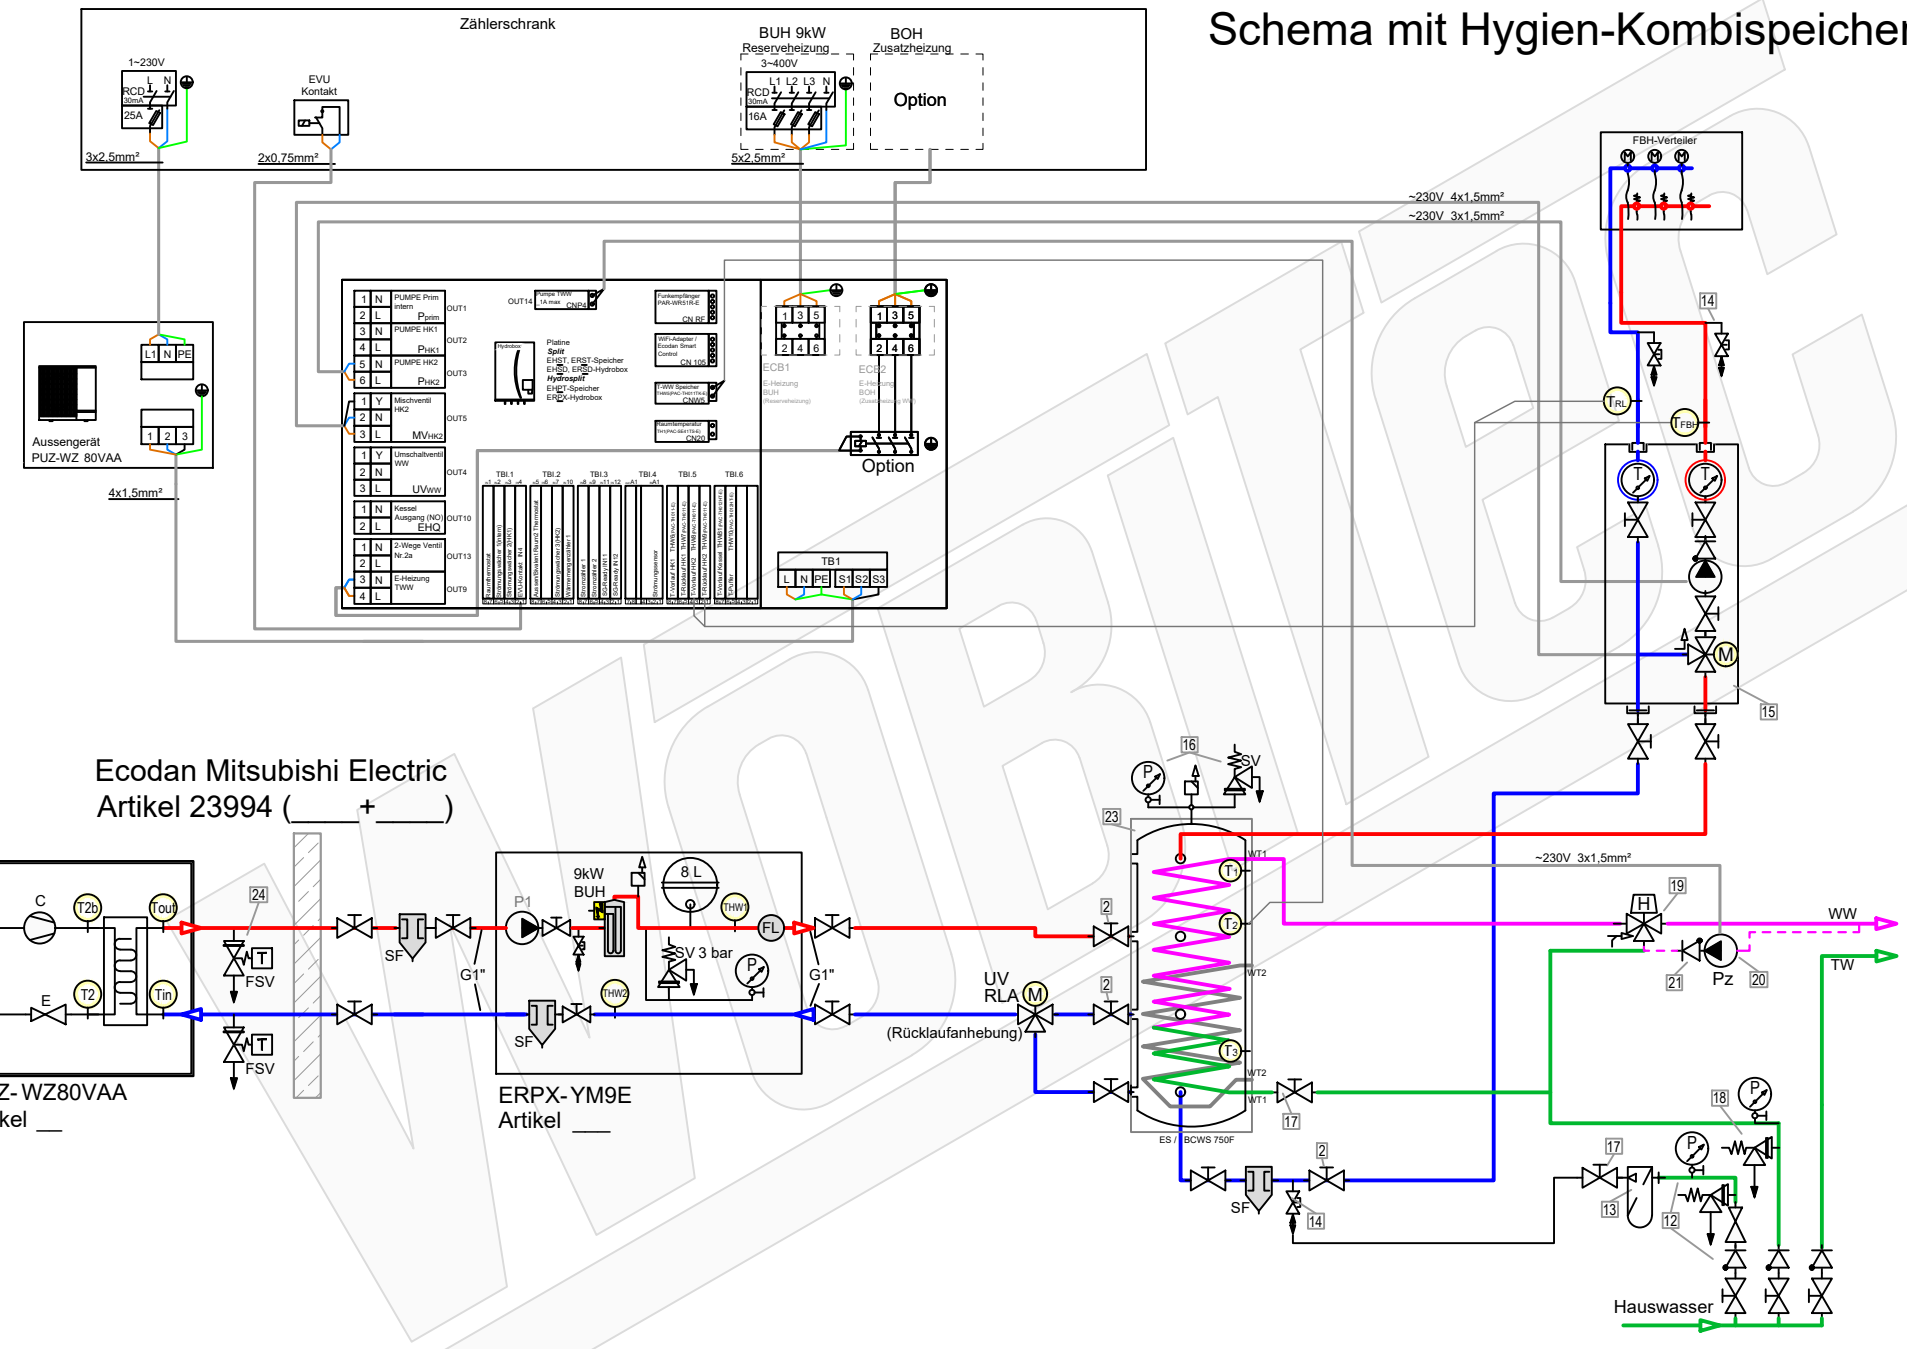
Schema mit Hygien-Kombispeicher

Zählerschrank

1~230V
L N
RCD 30mA
25A
3x2,5mm²

EVU Kontakt
2x0,75mm²

BUH 9kW Reserveheizung
3~400V
L1 L2 L3 N
RCD 30mA
16A
5x2,5mm²

BOH Zusatzheizung
Option

FBH-Verteiler

~230V 4x1,5mm²
~230V 3x1,5mm²

L1 N PE
1 2 3
Aussengerät PUZ-WZ 80VAA
4x1,5mm²

1 N PUMPE Prim intern Pprim OUT1
2 L
3 N PUMPE HK1 PHK1 OUT2
4 L
5 N PUMPE HK2 PHK2 OUT3
6 L
1 Y Mischventil HK2 MVHK2 OUT5
2 N
3 L
1 Y Umschaltventil WW UVWW OUT4
2 N
3 L
1 N Kessel Ausgang (NO) EHQ OUT10
2 L
1 N 2-Wege Ventil Nr.2a OUT13
2 L
3 N E-Heizung TWW OUT9
4 L

OUT14 Pumpe TWW 1A max CNP4
Platine Split EHST, ERST-Speicher EHSD, ERSD-Hydrobox Hydrosplit EHPT-Speicher ERPX-Hydrobox
Funkempfänger PAR-WR51R-E CN RF
WiFi-Adapter / Ecodan Smart Control CN 105
T-WW Speicher CNW5
Raumtemperatur CN20
TBI.1 TBI.2 TBI.3 TBI.4 TBI.5 TBI.6

1 3 5
2 4 6
ECB1
E-Heizung BUH (Reserveheizung)
1 3 5
2 4 6
ECB2
E-Heizung BOH (Zusatzheizung WW)
Option
TB1
L N PE S1 S2 S3

14
TRL
TFBH
T T
M
15

Ecodan Mitsubishi Electric
Artikel 23994 (____+____)

C T2b Tout
E T2 Tin
24
T FSV
T FSV
SF
G1"
SF
Z-WZ80VAA
kel __

9kW BUH
P1
8 L
THW1
FL
SV 3 bar
P
THW2
G1"
ERPX-YM9E
Artikel ___

UV RLA M
(Rücklaufanhebung)
16
P
SV
23
2
2
T1 T2 T3
WT1 WT2 WT2 WT1
17
ES / BCWS 750F
2
SF
14

~230V 3x1,5mm²
19
H
WW
21 Pz 20
TW
18
P
17
P
13
12
Hauswasser